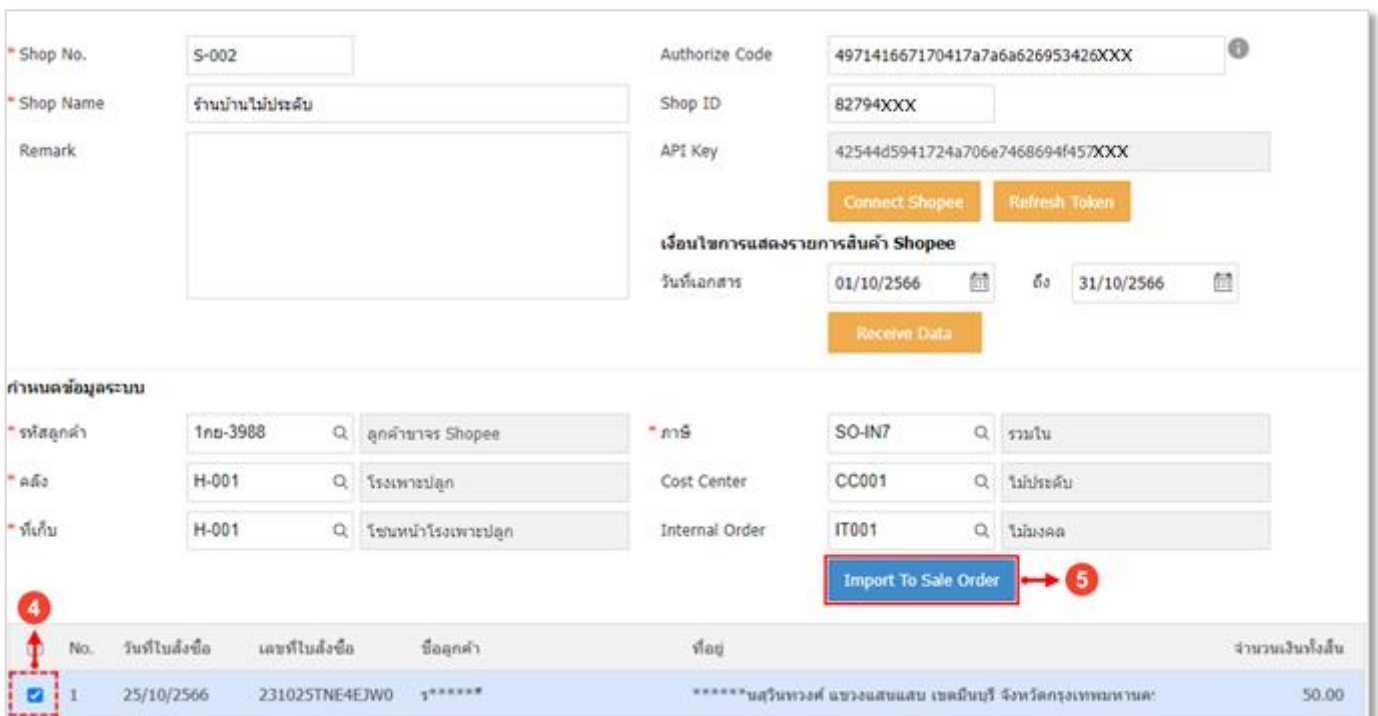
* Shop No. S-002
* Shop Name ร้านบ้านไม้ประดับ
Remark

Authorize Code 497141667170417a7a6a626953426XXX
Shop ID 82794XXX
API Key 42544d5941724a706e7468694f457XXX
Connect Shopee
Refresh Token
เงื่อนไขการแสดงรายการสินค้า Shopee
วันที่เอกสาร 01/10/2566 ถึง 31/10/2566
Receive Data

กำหนดข้อมูลระบบ
* รหัสลูกค้า 1กย-3988 ลูกค้าขาจร Shopee
* คลัง H-001 โรงเพาะปลูก
* ที่เก็บ H-001 โซนหน้าโรงเพาะปลูก
* ภาษี SO-IN7 รวมใน
Cost Center CC001 ไม้ประดับ
Internal Order IT001 ไม้มงคล
Import To Sale Order
5
4

| | No. | วันที่ใบสั่งซื้อ | เลขที่ใบสั่งซื้อ | ชื่อลูกค้า | ที่อยู่ | จำนวนเงินทั้งสิ้น |
|---|---|---|---|---|---|---|
| ☑ | 1 | 25/10/2566 | 231025TNE4EJW0 | ร****** | ******นสุวินทวงศ์ แขวงแสนแสบ เขตมีนบุรี จังหวัดกรุงเทพมหานค: | 50.00 |